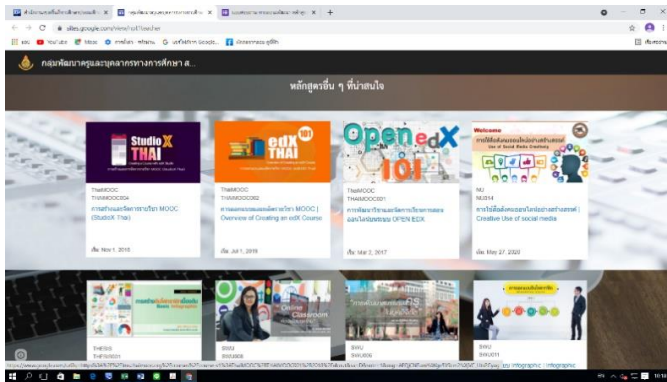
sites.google.com/view/hrd4teacher

กลุ่มพัฒนาครูและบุคลากรทางการศึกษา ส...

หลักสูตรอื่น ๆ ที่น่าสนใจ

Studio X THAI

edX 101

Open edX 101

Welcome

ThaiMOOC
THAIMOOC004
การสร้างและจัดการรายวิชา MOOC (StudioX Thai)
เริ่ม Nov 1, 2018

ThaiMOOC
THAIMOOC002
ภาพรวมของการสร้างรายวิชา MOOC | Overview of Creating an edX Course
เริ่ม Jul 1, 2019

ThaiMOOC
THAIMOOC001
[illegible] OPEN EDX
เริ่ม Mar 2, 2017

MU
MU014
การใช้สื่อสังคมออนไลน์อย่างสร้างสรรค์ | Creative Use of social media
เริ่ม May 27, 2020

Basic Infographic

Online Classroom

SWU

SWU
SWU011

SWU
SWU006

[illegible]